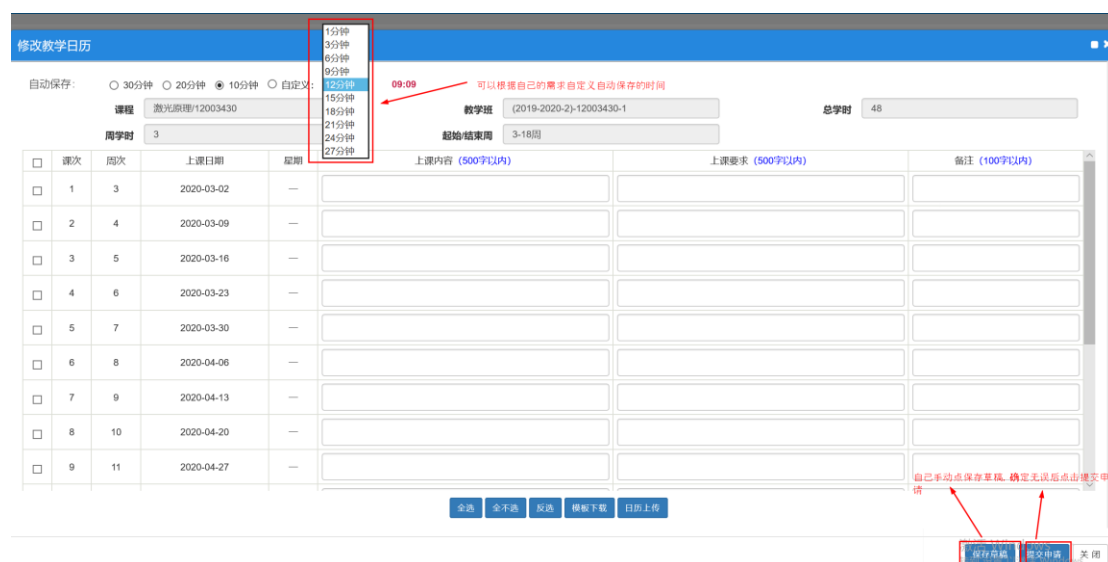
修改教学日历

自动保存: ○ 30分钟 ○ 20分钟 ◉ 10分钟 ○ 自定义:

1分钟
3分钟
6分钟
9分钟
12分钟
15分钟
18分钟
21分钟
24分钟
27分钟

09:09

可以根据自己的需求自定义自动保存的时间

课程 激光原理/12003430
教学班 (2019-2020-2)-12003430-1
总学时 48
周学时 3
起始/结束周 3-18周

| ☐ | 课次 | 周次 | 上课日期 | 星期 | 上课内容 (500字以内) | 上课要求 (500字以内) | 备注 (100字以内) |
|---|---|---|---|---|---|---|---|
| ☐ | 1 | 3 | 2020-03-02 | 一 | | | |
| ☐ | 2 | 4 | 2020-03-09 | 一 | | | |
| ☐ | 3 | 5 | 2020-03-16 | 一 | | | |
| ☐ | 4 | 6 | 2020-03-23 | 一 | | | |
| ☐ | 5 | 7 | 2020-03-30 | 一 | | | |
| ☐ | 6 | 8 | 2020-04-06 | 一 | | | |
| ☐ | 7 | 9 | 2020-04-13 | 一 | | | |
| ☐ | 8 | 10 | 2020-04-20 | 一 | | | |
| ☐ | 9 | 11 | 2020-04-27 | 一 | | | |

自己手动点保存草稿，确定无误后点击提交申请

全选 全不选 反选 模板下载 日历上传

保存草稿 提交申请 关闭